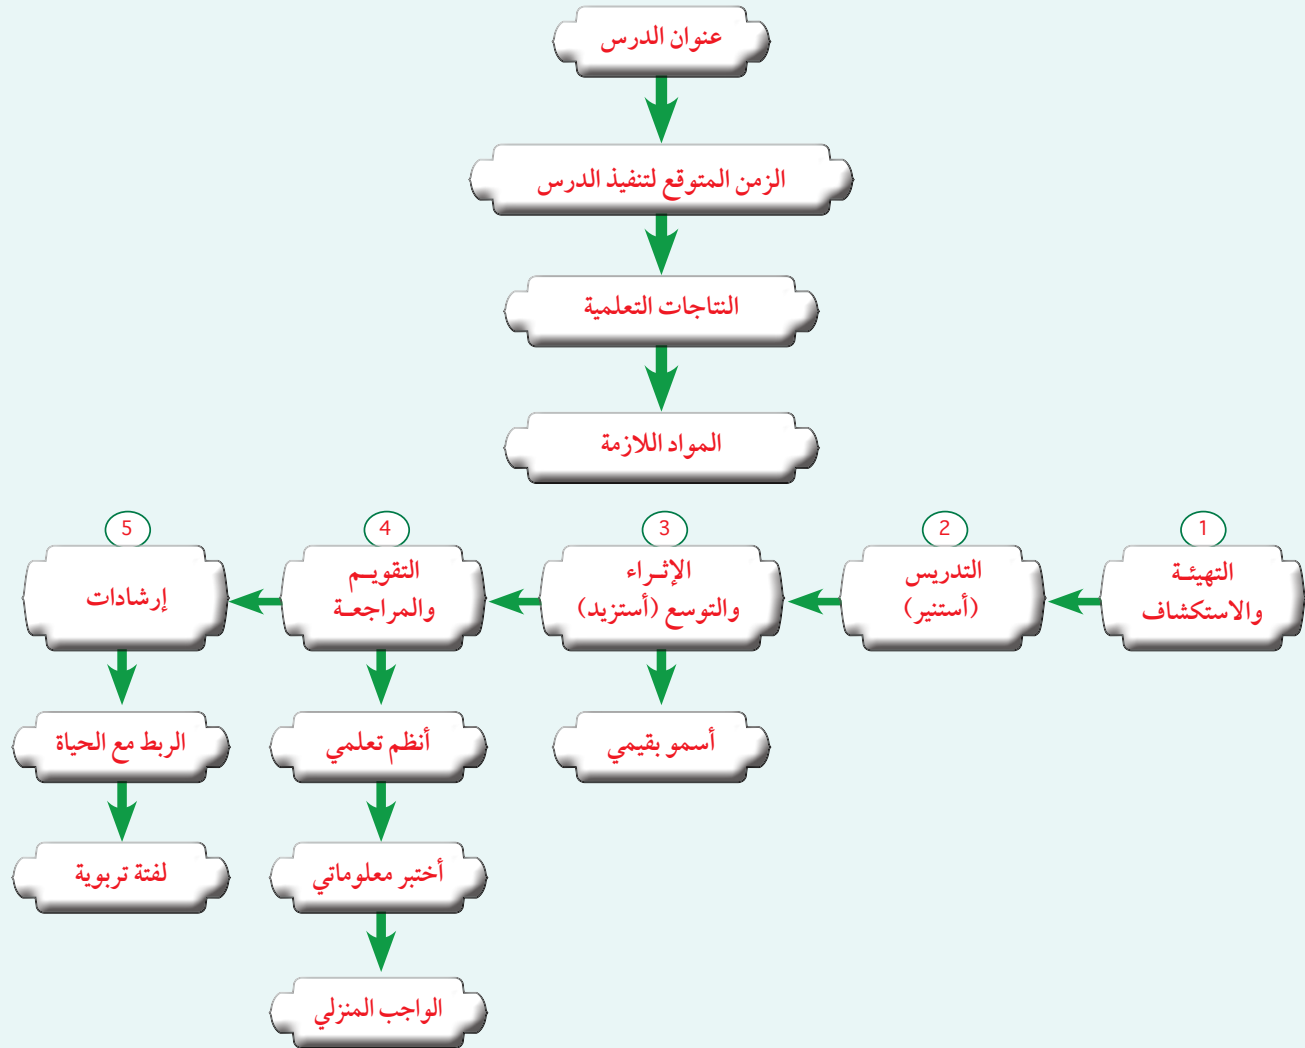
عنوان الدرس

الزمن المتوقع لتنفيذ الدرس

النتاجات التعلمية

المواد اللازمة

1
التهيئة والاستكشاف

2
التدريس (أستنير)

3
الإثراء والتوسع (أستزيد)

4
التقويم والمراجعة

5
إرشادات

أسمو بقيمي

أنظم تعلمي

أختبر معلوماتي

الواجب المنزلي

الربط مع الحياة

لفتة تربوية